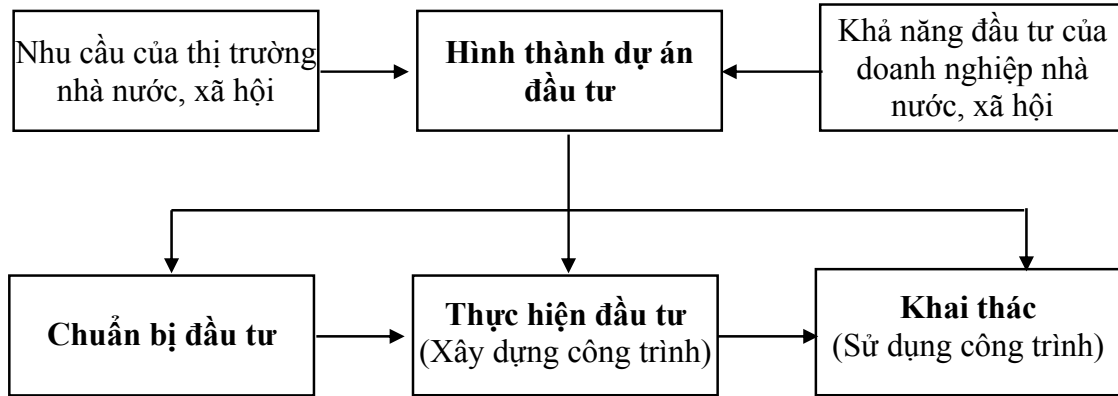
Nhu cầu của thị trường nhà nước, xã hội

Hình thành dự án đầu tư

Khả năng đầu tư của doanh nghiệp nhà nước, xã hội

Chuẩn bị đầu tư

Thực hiện đầu tư
(Xây dựng công trình)

Khai thác
(Sử dụng công trình)